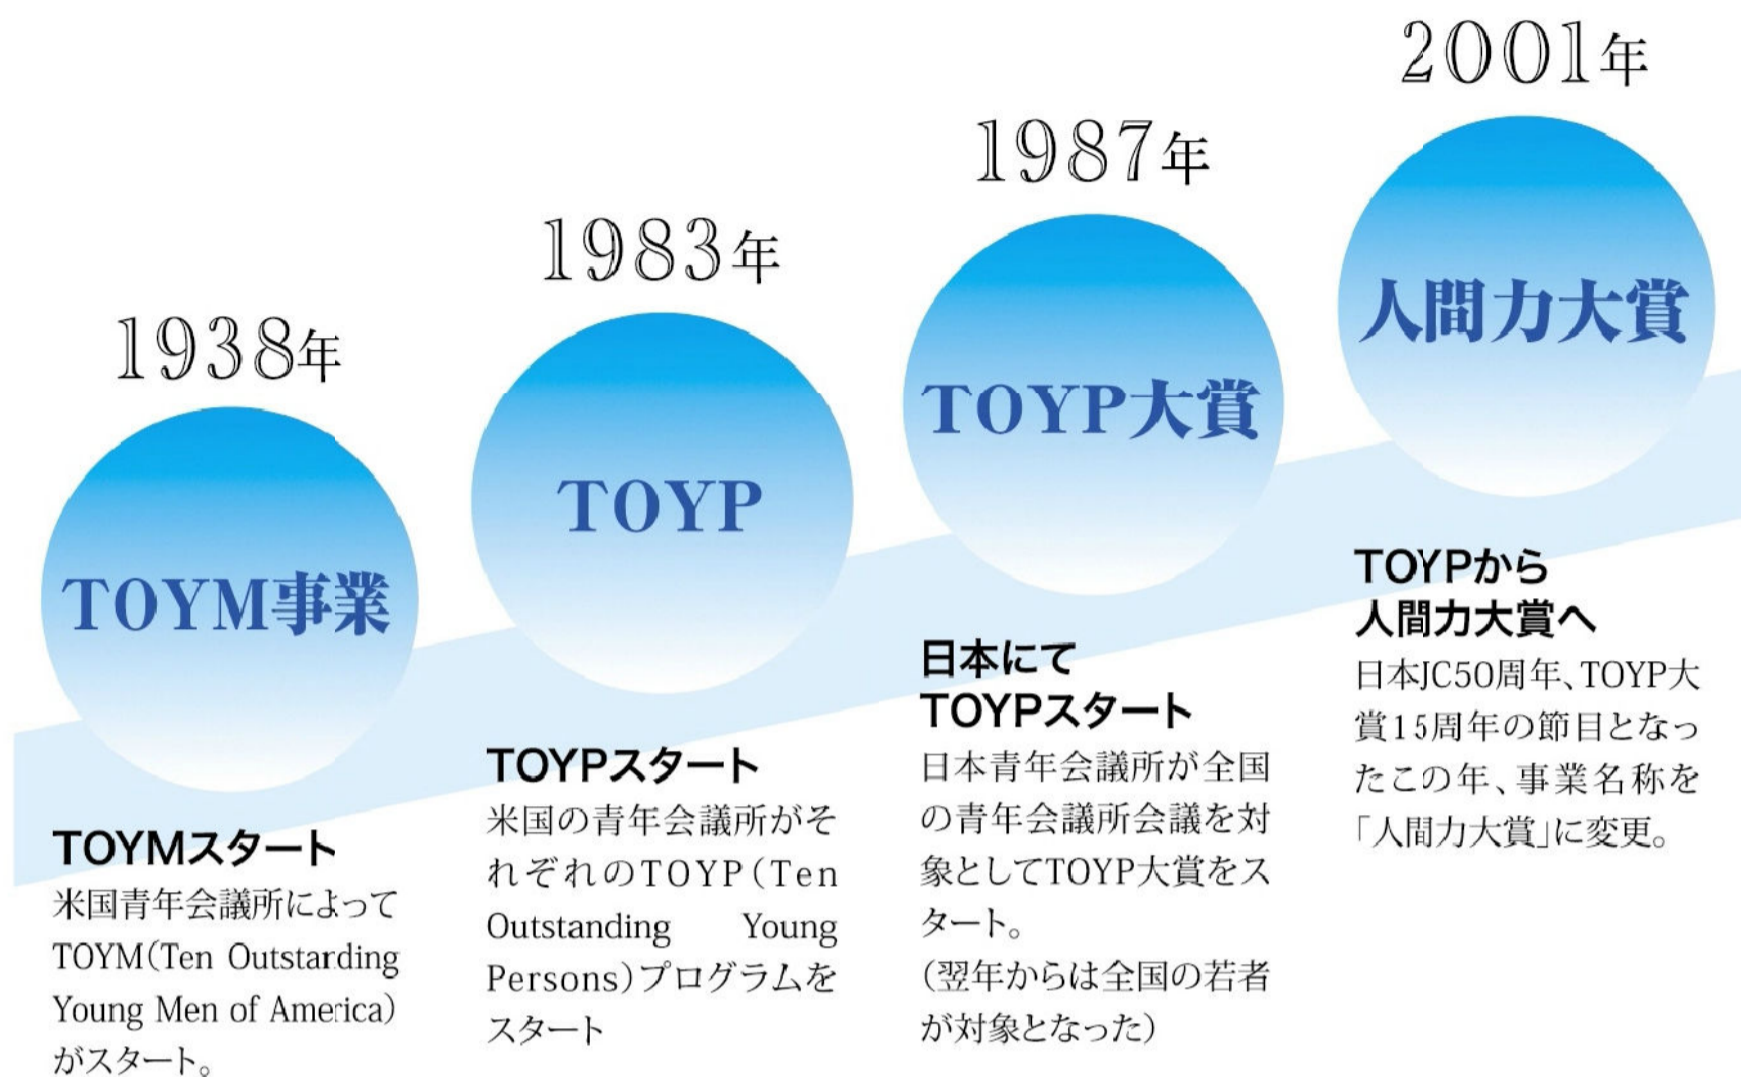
1938年

TOYM事業

TOYMスタート
米国青年会議所によってTOYM(Ten Outstarding Young Men of America)がスタート。

1983年

TOYP

TOYPスタート
米国の青年会議所がそれぞれのTOYP(Ten Outstanding Young Persons)プログラムをスタート

1987年

TOYP大賞

日本にて
TOYPスタート
日本青年会議所が全国の青年会議所会議を対象としてTOYP大賞をスタート。
(翌年からは全国の若者が対象となった)

2001年

人間力大賞

TOYPから
人間力大賞へ
日本JC50周年、TOYP大賞15周年の節目となったこの年、事業名称を「人間力大賞」に変更。